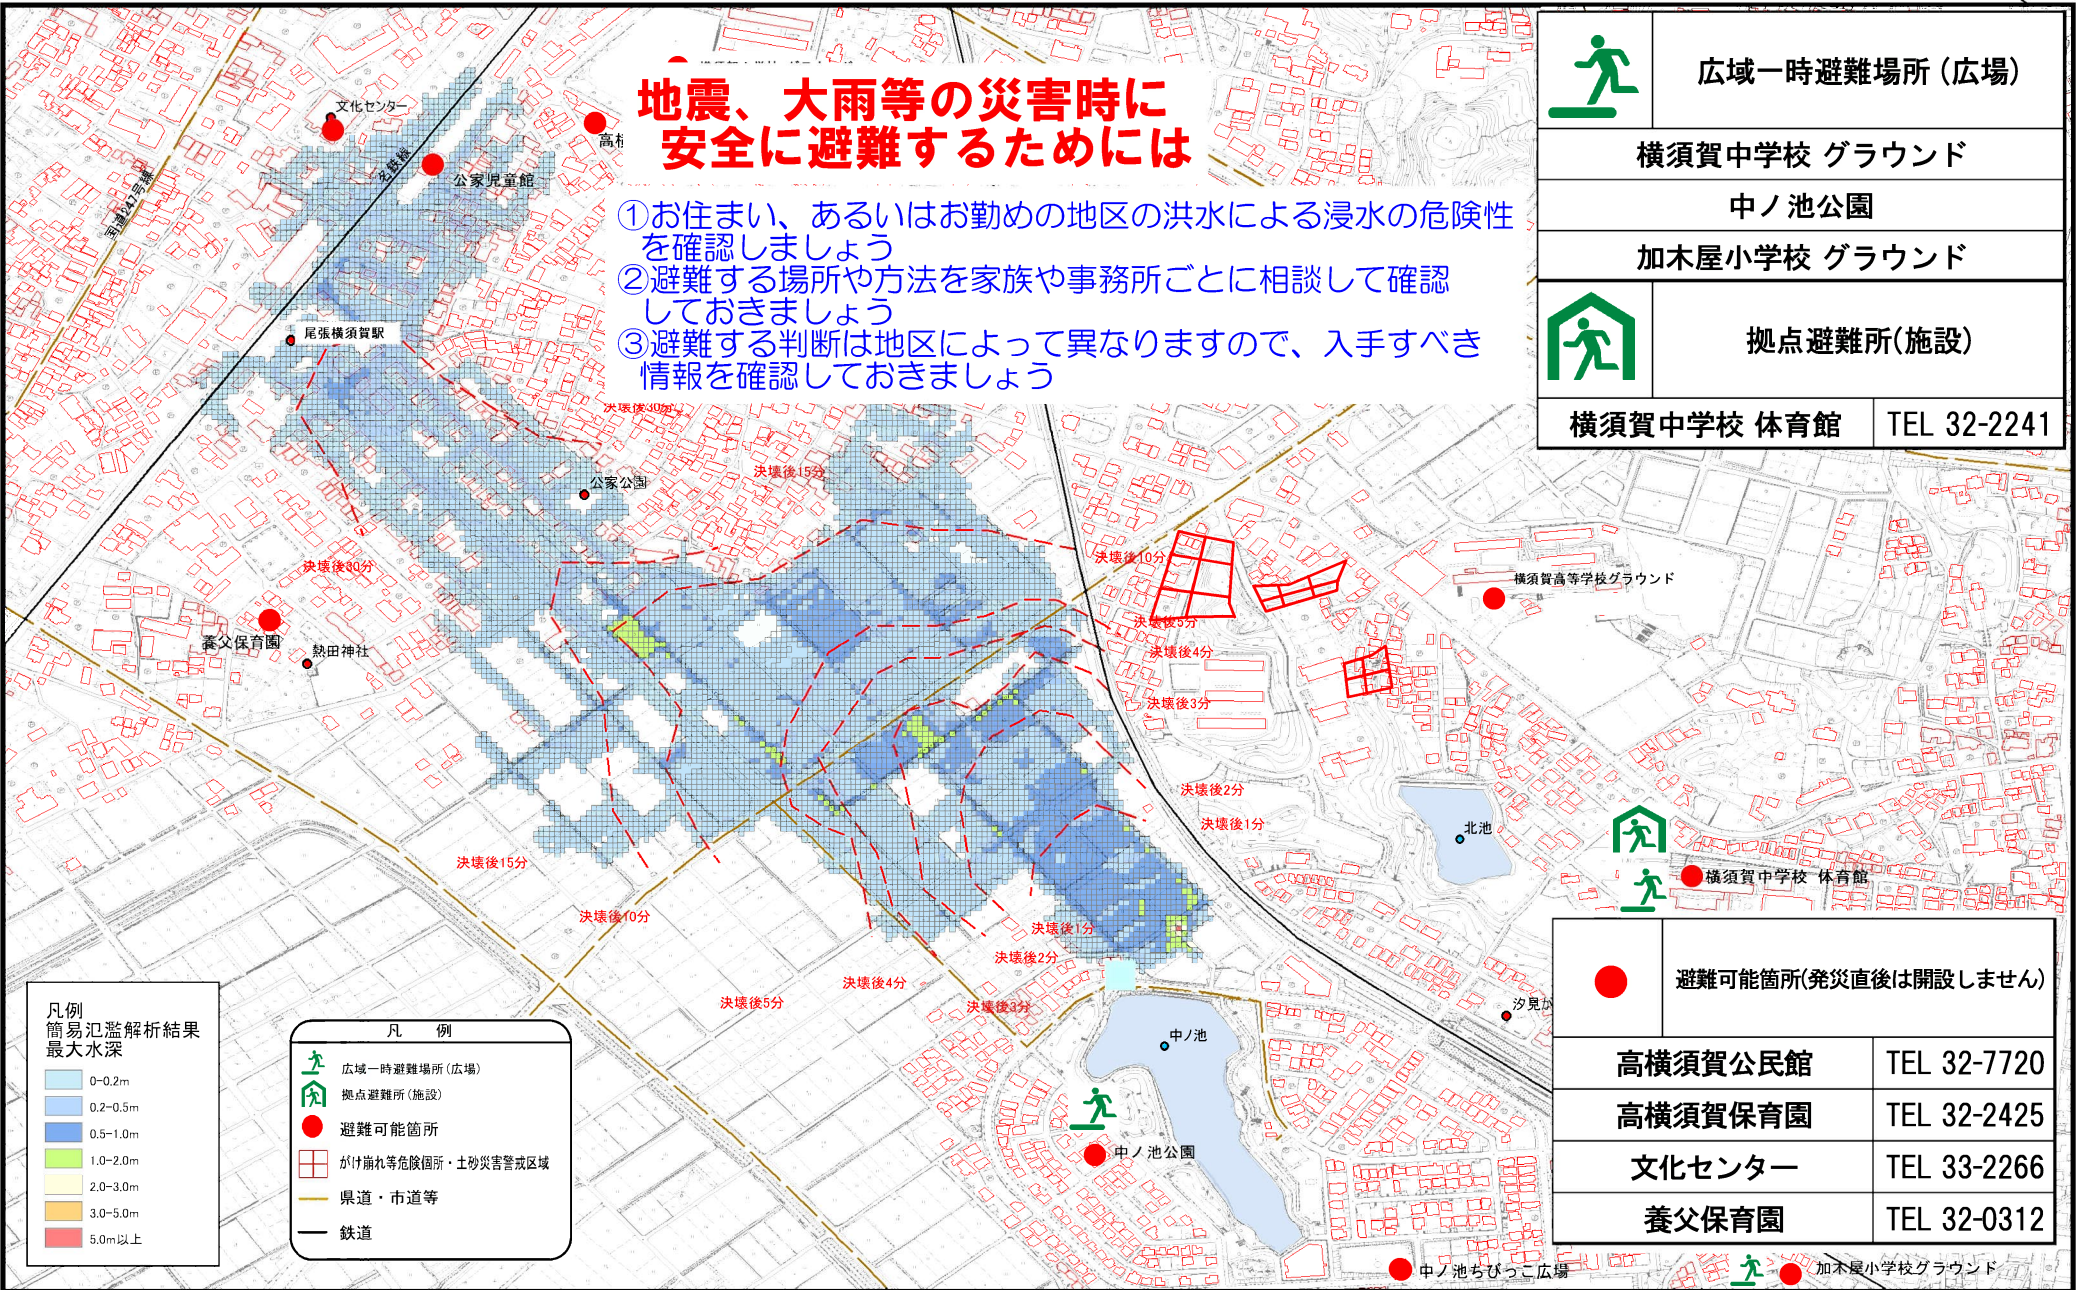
地震、大雨等の災害時に
安全に避難するためには

①お住まい、あるいはお勤めの地区の洪水による浸水の危険性を確認しましょう
②避難する場所や方法を家族や事務所ごとに相談して確認しておきましょう
③避難する判断は地区によって異なりますので、入手すべき情報を確認しておきましょう

| | 広域一時避難場所（広場） |
|---|---|
| 横須賀中学校 グラウンド | |
| 中ノ池公園 | |
| 加木屋小学校 グラウンド | |

| | 拠点避難所(施設) |
|---|---|
| 横須賀中学校 体育館 | TEL 32-2241 |

| | 避難可能箇所(発災直後は開設しません) |
|---|---|
| 高横須賀公民館 | TEL 32-7720 |
| 高横須賀保育園 | TEL 32-2425 |
| 文化センター | TEL 33-2266 |
| 養父保育園 | TEL 32-0312 |

文化センター
名鉄線
公家児童館
高横
県道247号線
尾張横須賀駅
公家公園
決壊後30分
決壊後15分
決壊後10分
決壊後5分
決壊後4分
決壊後3分
決壊後2分
決壊後1分
決壊後30分
養父保育園
熱田神社
横須賀高等学校グラウンド
北池
横須賀中学校 体育館
決壊後15分
決壊後10分
決壊後1分
決壊後2分
決壊後4分
決壊後5分
決壊後3分
中ノ池
汐見が
中ノ池公園
中ノ池ちびっこ広場
加木屋小学校グラウンド

凡例
簡易氾濫解析結果
最大水深
0~0.2m
0.2~0.5m
0.5~1.0m
1.0~2.0m
2.0~3.0m
3.0~5.0m
5.0m以上

凡 例
広域一時避難場所（広場）
拠点避難所（施設）
避難可能箇所
がけ崩れ等危険個所・土砂災害警戒区域
県道・市道等
鉄道